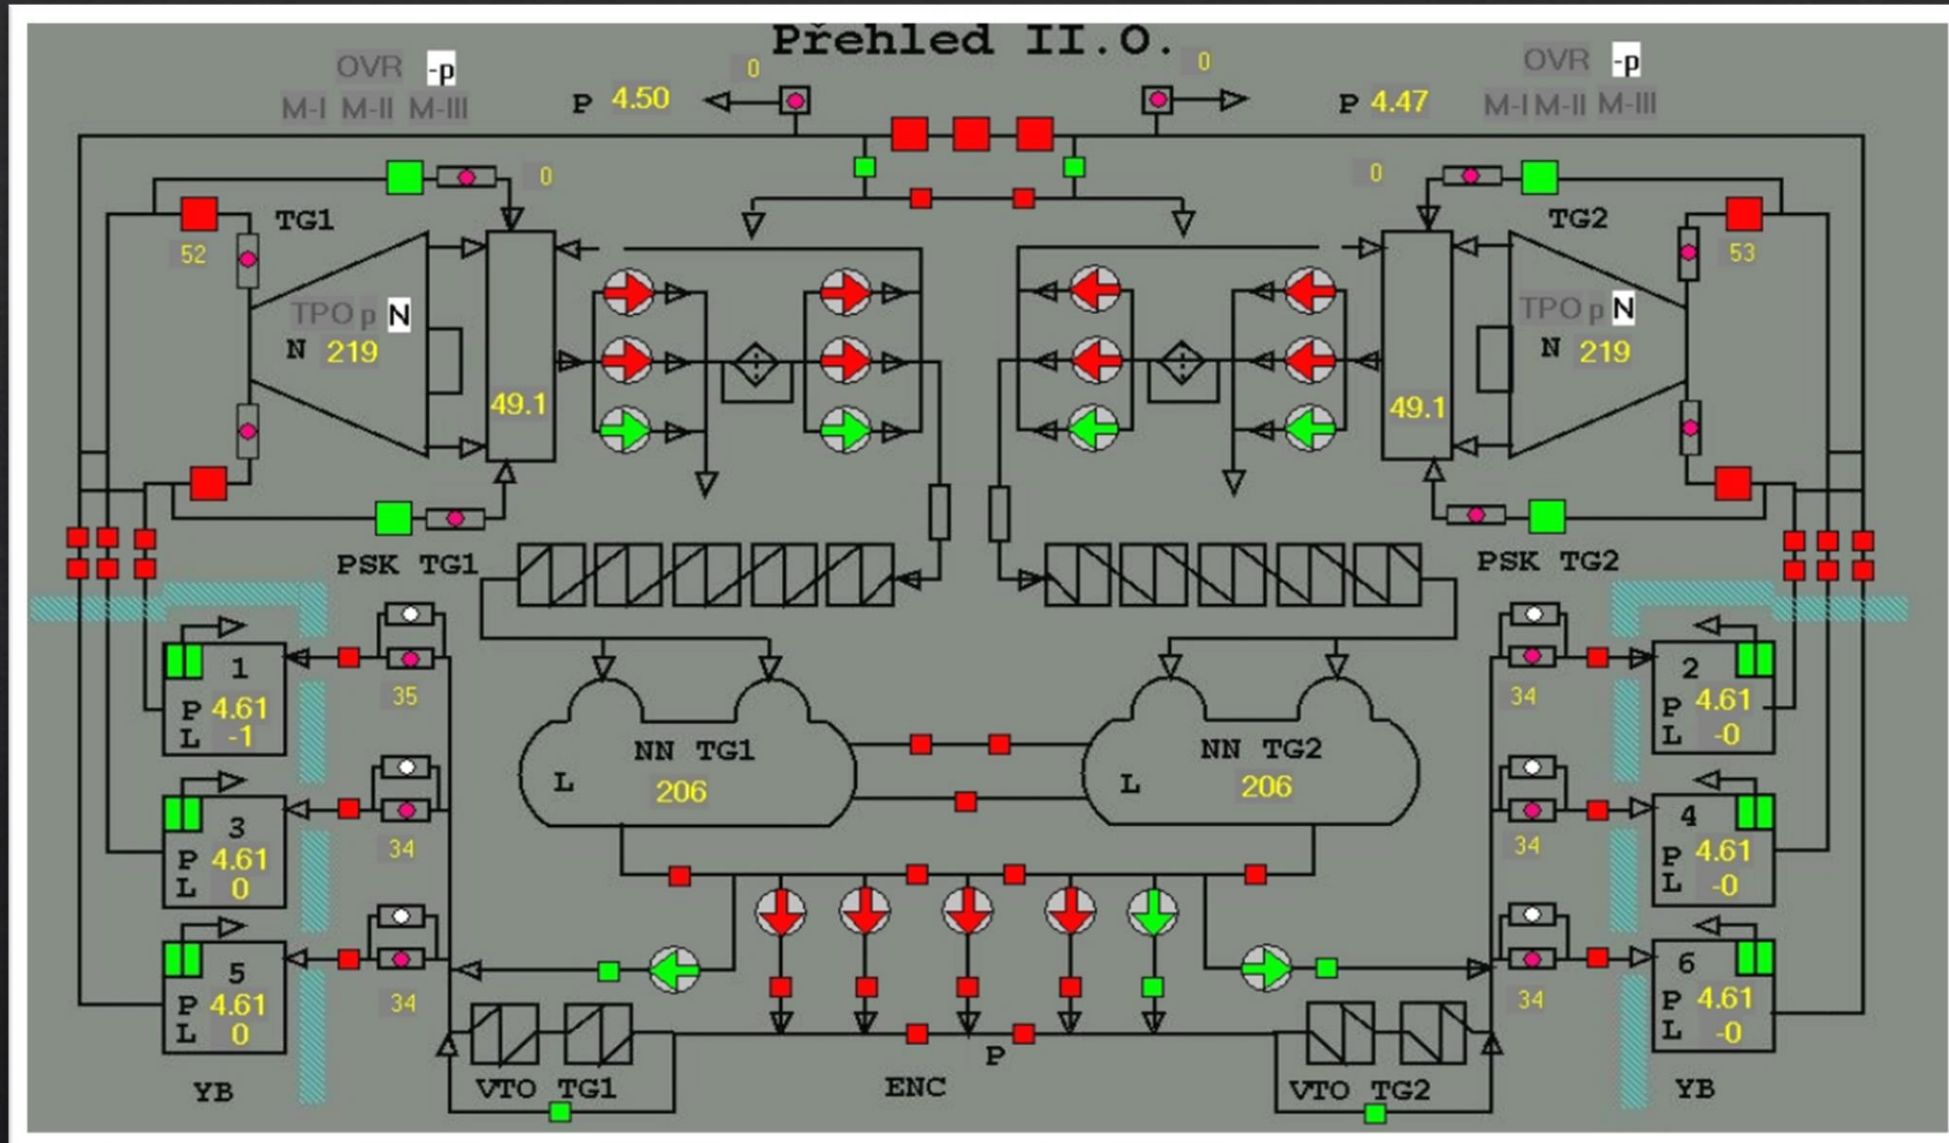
Přehled II.O.

OVR -p
M-I M-II M-III
P 4.50
0
0
P 4.47
OVR -p
M-I M-II M-III

0
TG1
52
TPO p N
N 219
49.1
0
TG2
53
TPO p N
N 219
49.1

PSK TG1
PSK TG2

1
P 4.61
L -1
35
2
P 4.61
L -0
34

NN TG1
L
206
NN TG2
L
206

3
P 4.61
L 0
34
4
P 4.61
L -0
34

5
P 4.61
L 0
34
6
P 4.61
L -0
34

YB
VTO TG1
P
ENC
VTO TG2
YB